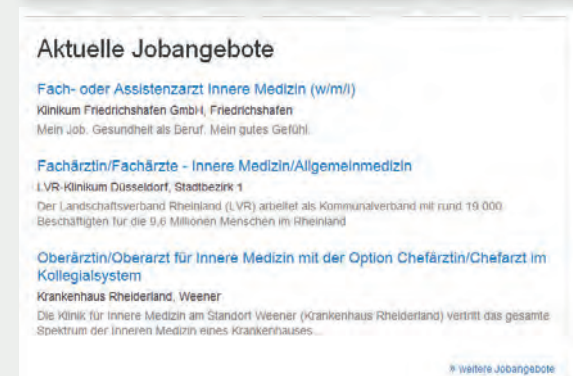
Aktuelle Jobangebote

Fach- oder Assistenzarzt Innere Medizin (w/m/i)

Klinikum Friedrichshafen GmbH, Friedrichshafen

Mein Job. Gesundheit als Beruf. Mein gutes Gefühl.

Fachärztin/Fachärzte - Innere Medizin/Allgemeinmedizin

LVR-Klinikum Düsseldorf, Stadtbezirk 1

Der Landschaftsverband Rheinland (LVR) arbeitet als Kommunalverband mit rund 19.000 Beschäftigten für die 9,6 Millionen Menschen im Rheinland

Oberärztin/Oberarzt für Innere Medizin mit der Option Chefärztin/Chefarzt im Kollegialsystem

Krankenhaus Rheiderland, Weener

Die Klinik für Innere Medizin am Standort Weener (Krankenhaus Rheiderland) vertritt das gesamte Spektrum der inneren Medizin eines Krankenhauses...

» weitere Jobangebote